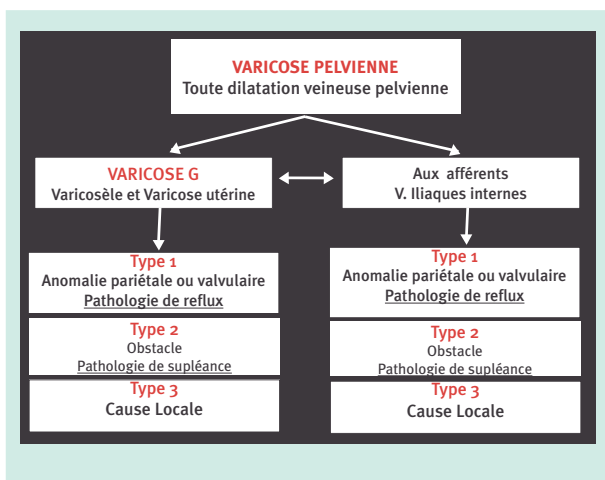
VARICOSE PELVIENNE
Toute dilatation veineuse pelvienne

VARICOSE G
Varicosèle et Varicose utérine

Aux afférents
V. Iliaques internes

Type 1
Anomalie pariétale ou valvulaire
Pathologie de reflux

Type 2
Obstacle
Pathologie de supléance

Type 3
Cause Locale

Type 1
Anomalie pariétale ou valvulaire
Pathologie de reflux

Type 2
Obstacle
Pathologie de supléance

Type 3
Cause Locale